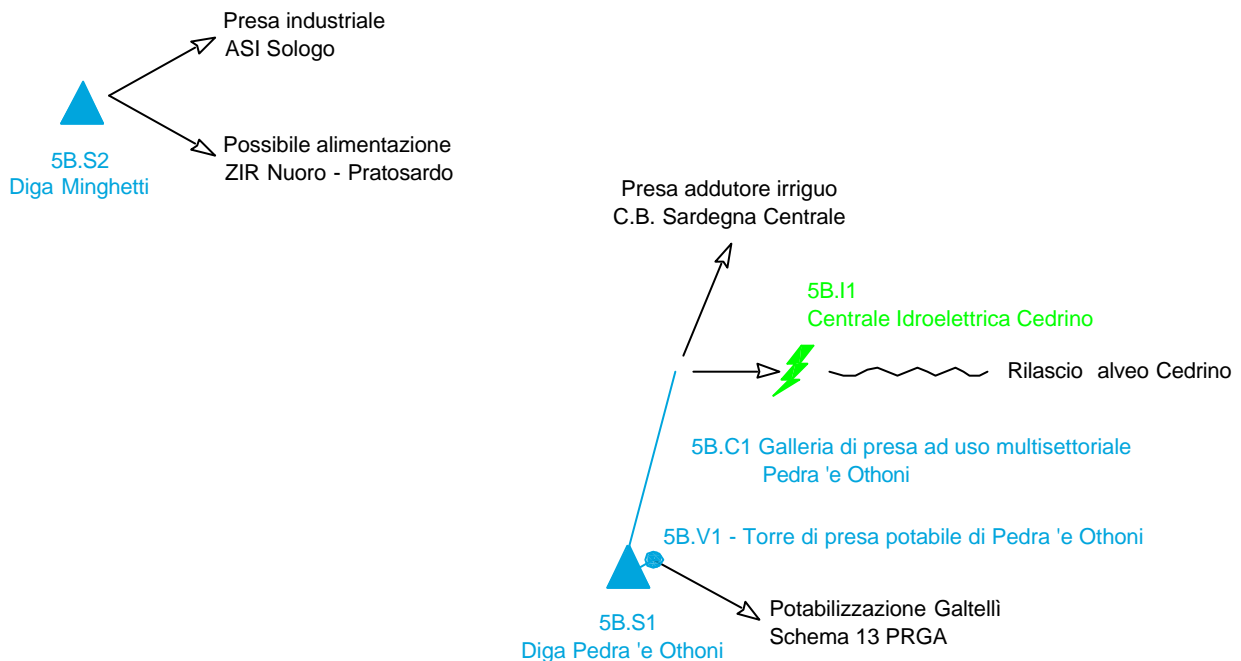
Presa industriale
ASI Sologo

5B.S2
Diga Minghetti

Possibile alimentazione
ZIR Nuoro - Pratosardo

Presa addutore irriguo
C.B. Sardegna Centrale

5B.I1
Centrale Idroelettrica Cedrino

Rilascio alveo Cedrino

5B.C1 Galleria di presa ad uso multisettoriale
Pedra 'e Othoni

5B.V1 - Torre di presa potabile di Pedra 'e Othoni

5B.S1
Diga Pedra 'e Othoni

Potabilizzazione Galtellì
Schema 13 PRGA